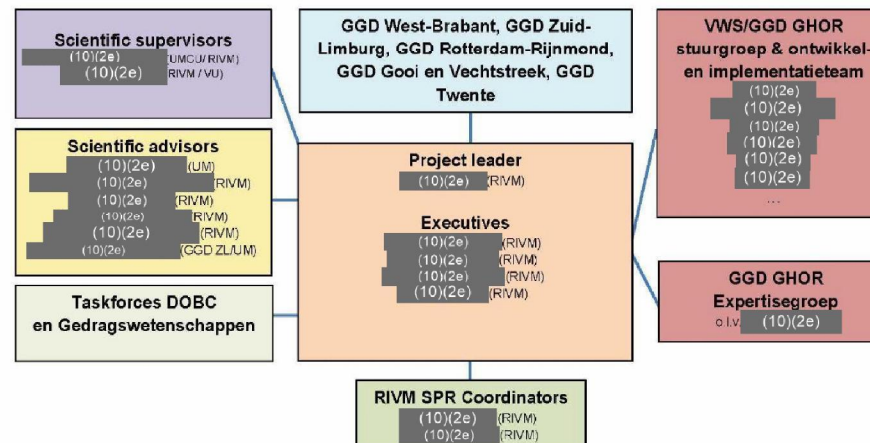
Scientific supervisors
(10)(2e) (UMCU / RIVM)
(10)(2e) RIVM / VU)

GGD West-Brabant, GGD Zuid-Limburg, GGD Rotterdam-Rijnmond, GGD Gooi en Vechtstreek, GGD Twente

VWS/GGD GHOR stuurgroep & ontwikkel- en implementatieteam
(10)(2e)
(10)(2e)
(10)(2e)
(10)(2e)
(10)(2e)
(10)(2e)
...

Scientific advisors
(10)(2e) (UM)
(10)(2e) (RIVM)
(10)(2e) (RIVM)
(10)(2e) RIVM)
(10)(2e) (RIVM)
(10)(2e) (GGD ZL/UM)

Project leader
(10)(2e) (RIVM)

Executives
(10)(2e) (RIVM)
(10)(2e) (RIVM)
(10)(2e) (RIVM)
(10)(2e) (RIVM)

GGD GHOR Expertisegroep
o.l.v. (10)(2e)

Taskforces DOBC en Gedragswetenschappen

RIVM SPR Coordinators
(10)(2e) (RIVM)
(10)(2e) (RIVM)